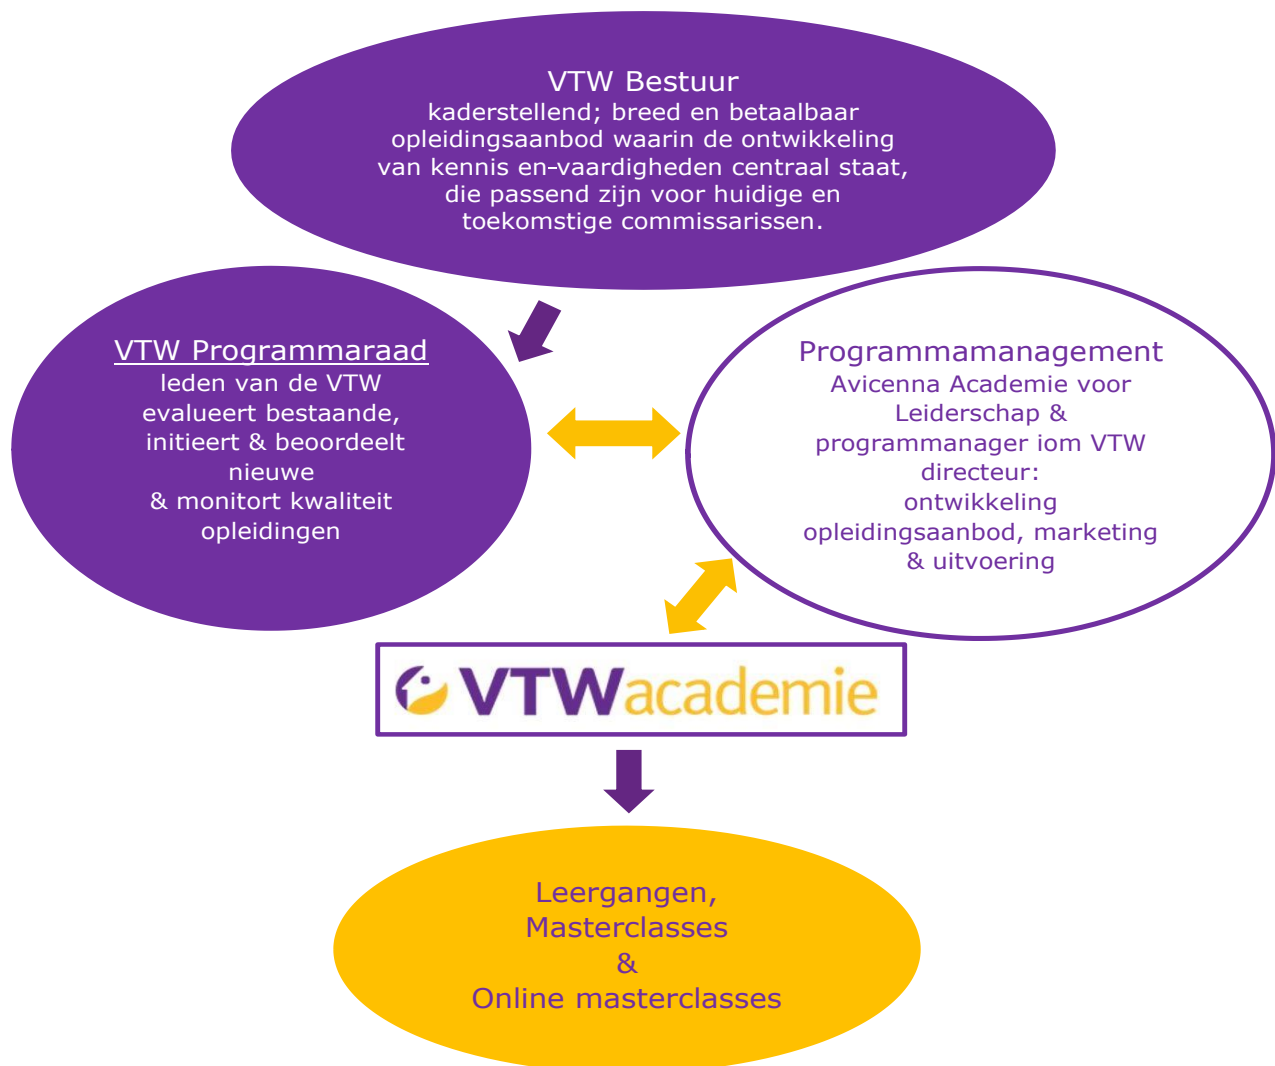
VTW Bestuur
kaderstellend; breed en betaalbaar opleidingsaanbod waarin de ontwikkeling van kennis en-vaardigheden centraal staat, die passend zijn voor huidige en toekomstige commissarissen.

VTW Programmaraad
leden van de VTW evalueert bestaande, initieert & beoordeelt nieuwe & monitort kwaliteit opleidingen

Programmamanagement
Avicenna Academie voor Leiderschap & programmanager iom VTW directeur: ontwikkeling opleidingsaanbod, marketing & uitvoering

VTWacademie

Leergangen, Masterclasses & Online masterclasses